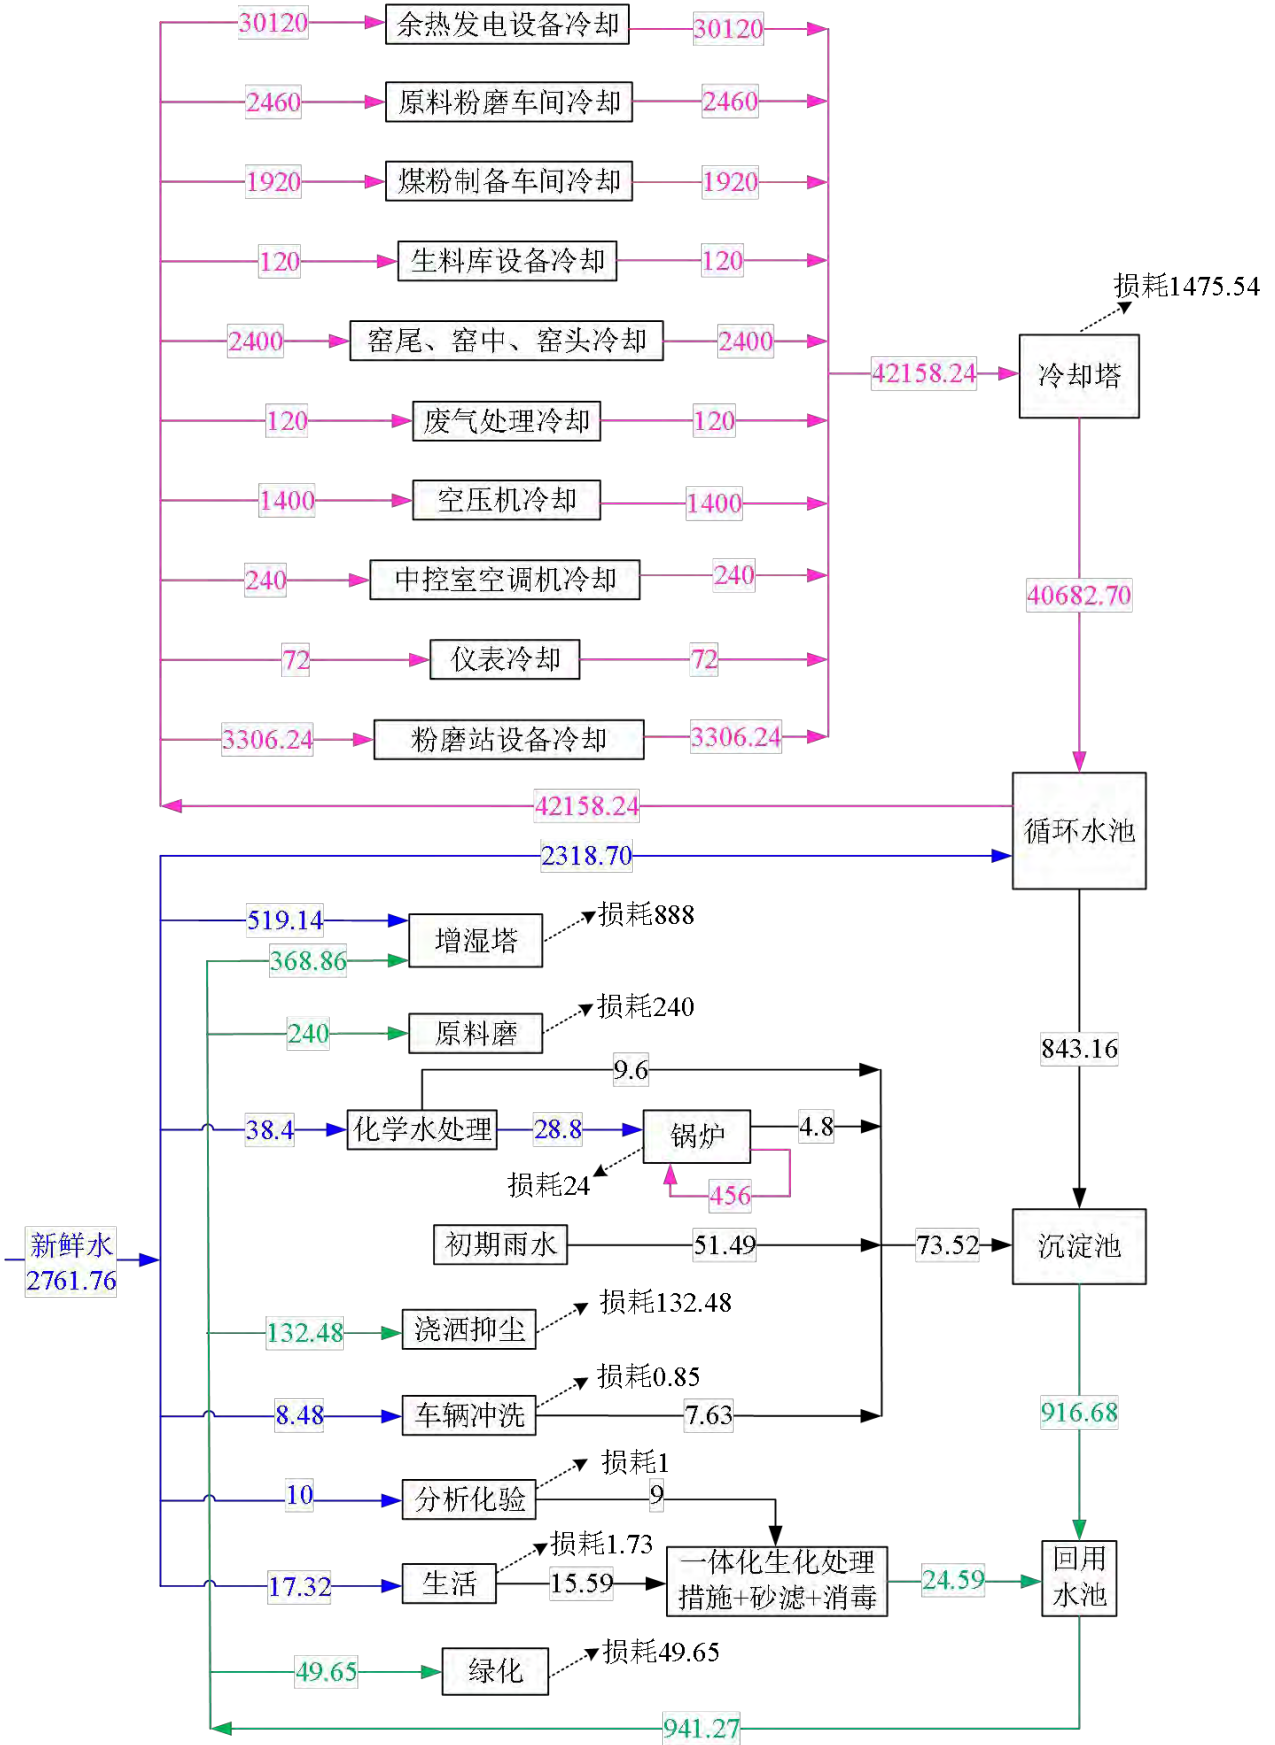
30120 余热发电设备冷却 30120
2460 原料粉磨车间冷却 2460
1920 煤粉制备车间冷却 1920
120 生料库设备冷却 120
2400 窑尾、窑中、窑头冷却 2400
120 废气处理冷却 120
1400 空压机冷却 1400
240 中控室空调机冷却 240
72 仪表冷却 72
3306.24 粉磨站设备冷却 3306.24
42158.24 冷却塔
损耗1475.54
40682.70
循环水池
42158.24
2318.70
519.14 增湿塔 损耗888
368.86
240 原料磨 损耗240
843.16
9.6
38.4 化学水处理 28.8 锅炉 4.8
损耗24
456
初期雨水 51.49 73.52 沉淀池
新鲜水 2761.76
132.48 浇洒抑尘 损耗132.48
8.48 车辆冲洗 损耗0.85 7.63
916.68
10 分析化验 损耗1 9
17.32 生活 损耗1.73 15.59 一体化生化处理 措施+砂滤+消毒 24.59 回用水池
49.65 绿化 损耗49.65
941.27